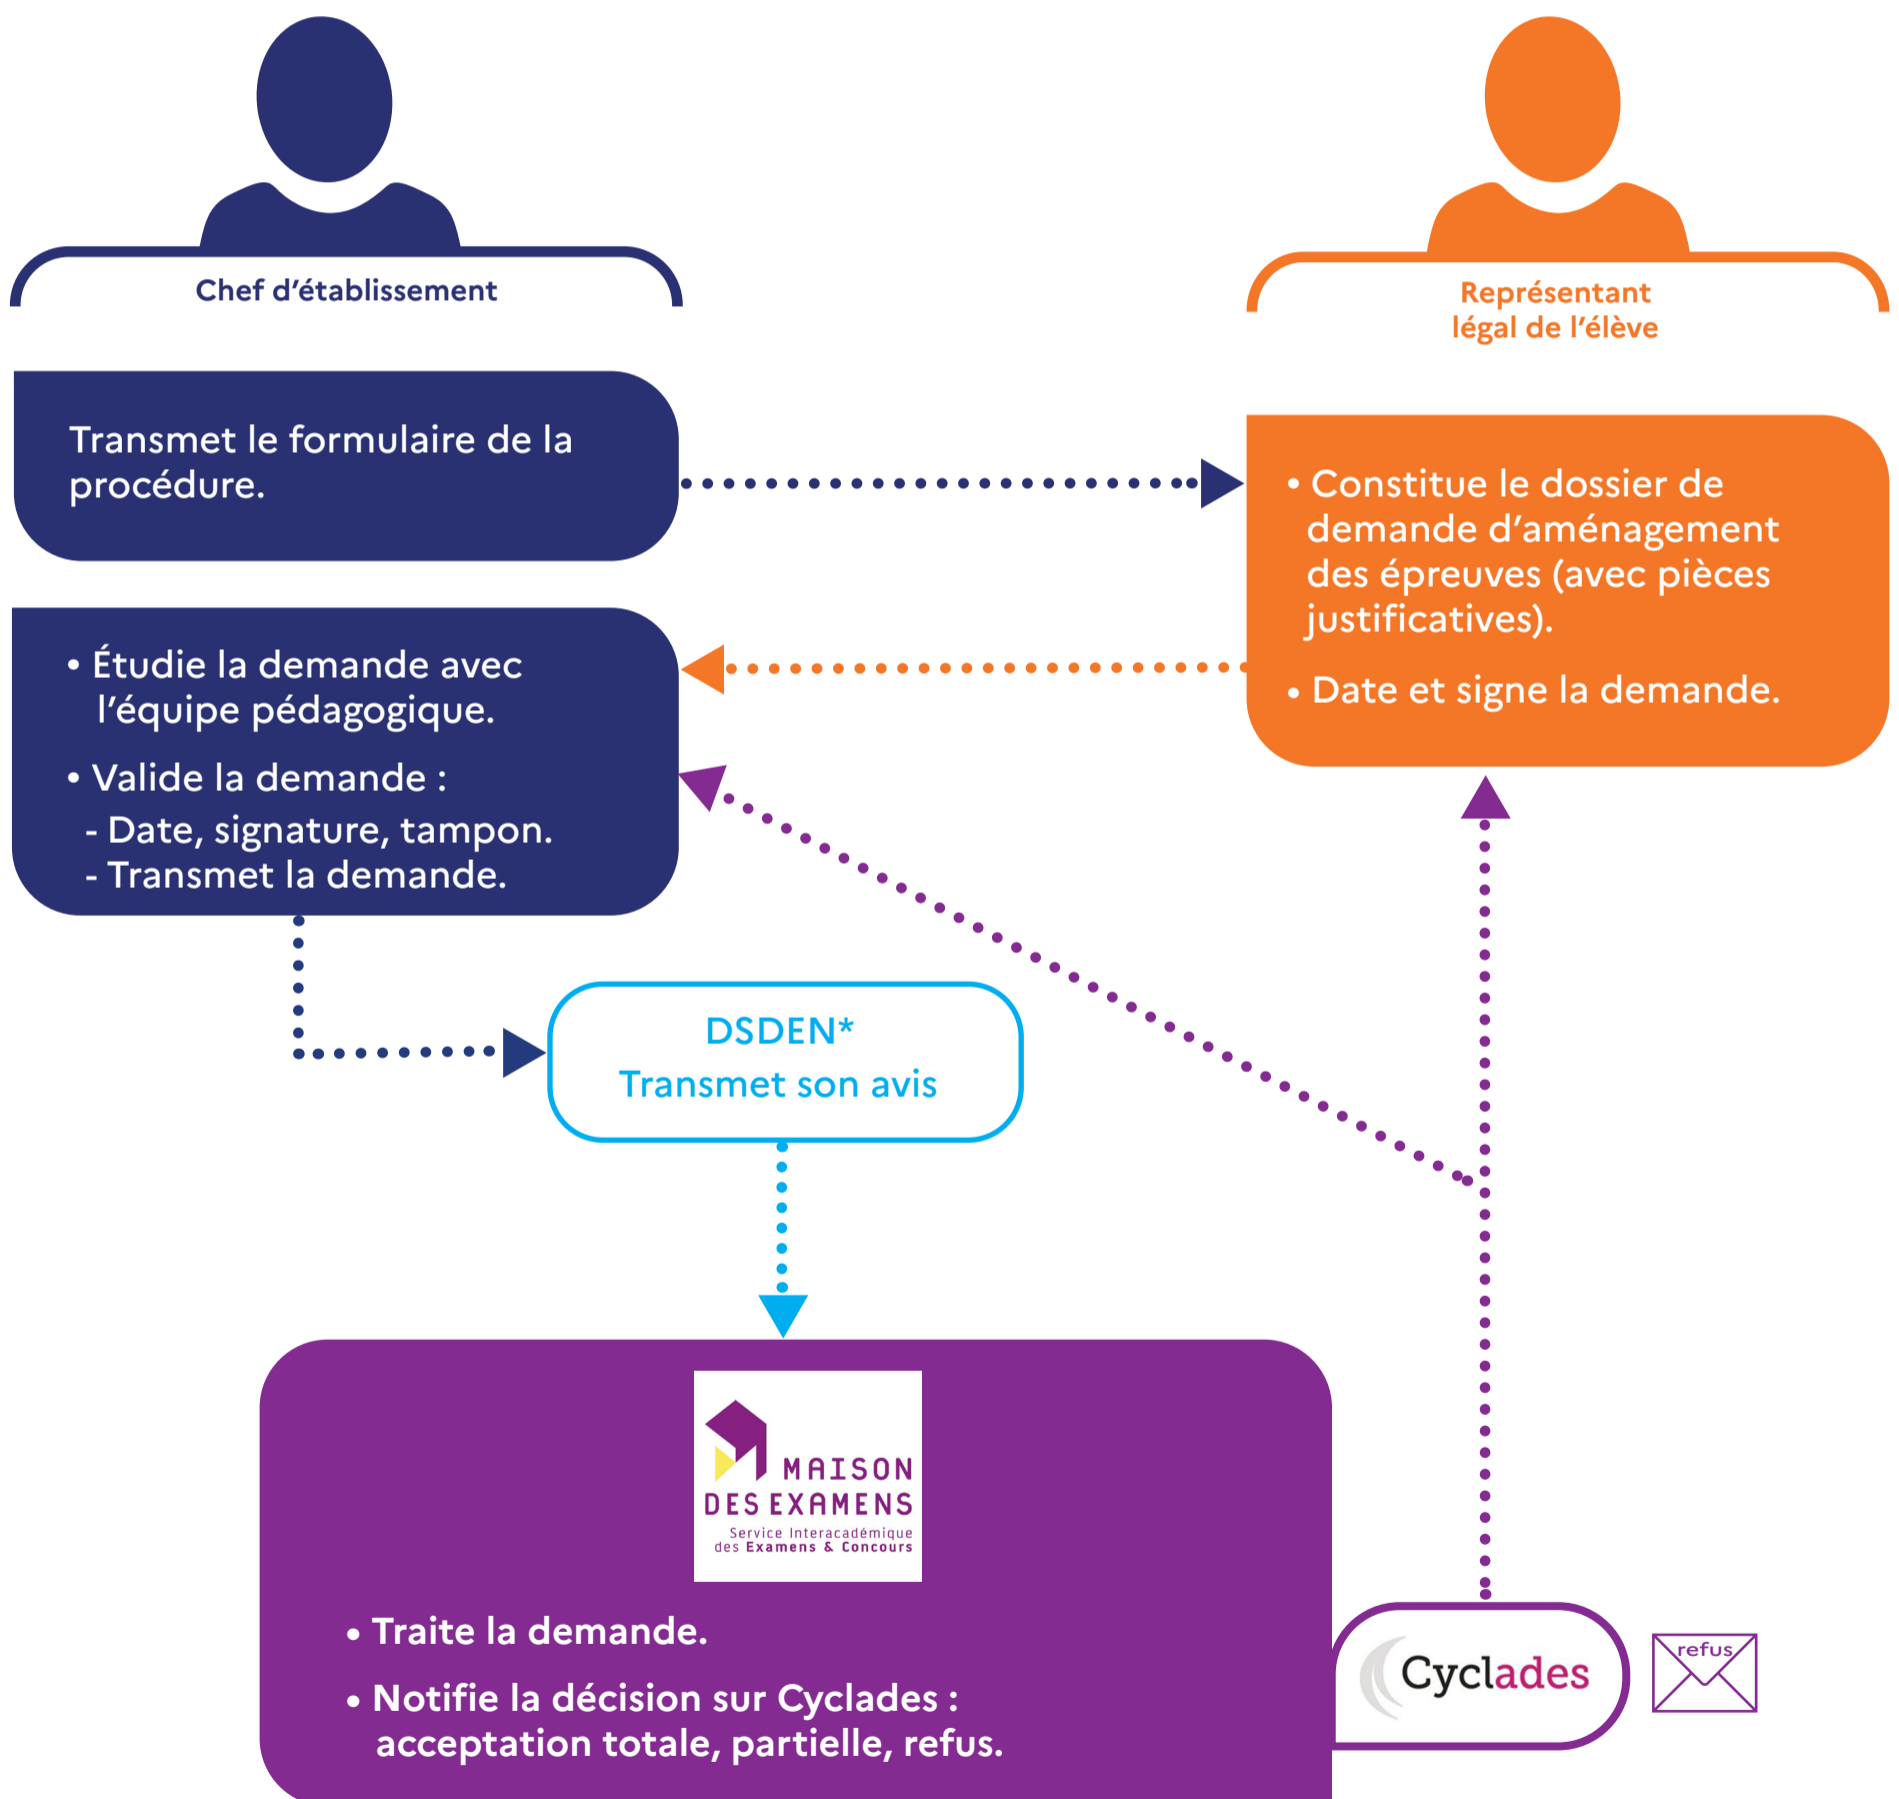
Chef d'établissement

Représentant légal de l'élève

Transmet le formulaire de la procédure.

• Constitue le dossier de demande d'aménagement des épreuves (avec pièces justificatives).

• Date et signe la demande.

• Étudie la demande avec l'équipe pédagogique.

• Valide la demande :
- Date, signature, tampon.
- Transmet la demande.

DSDEN*
Transmet son avis

MAISON DES EXAMENS
Service Interacadémique des Examens & Concours

• Traite la demande.

• Notifie la décision sur Cyclades : acceptation totale, partielle, refus.

Cyclades

refus